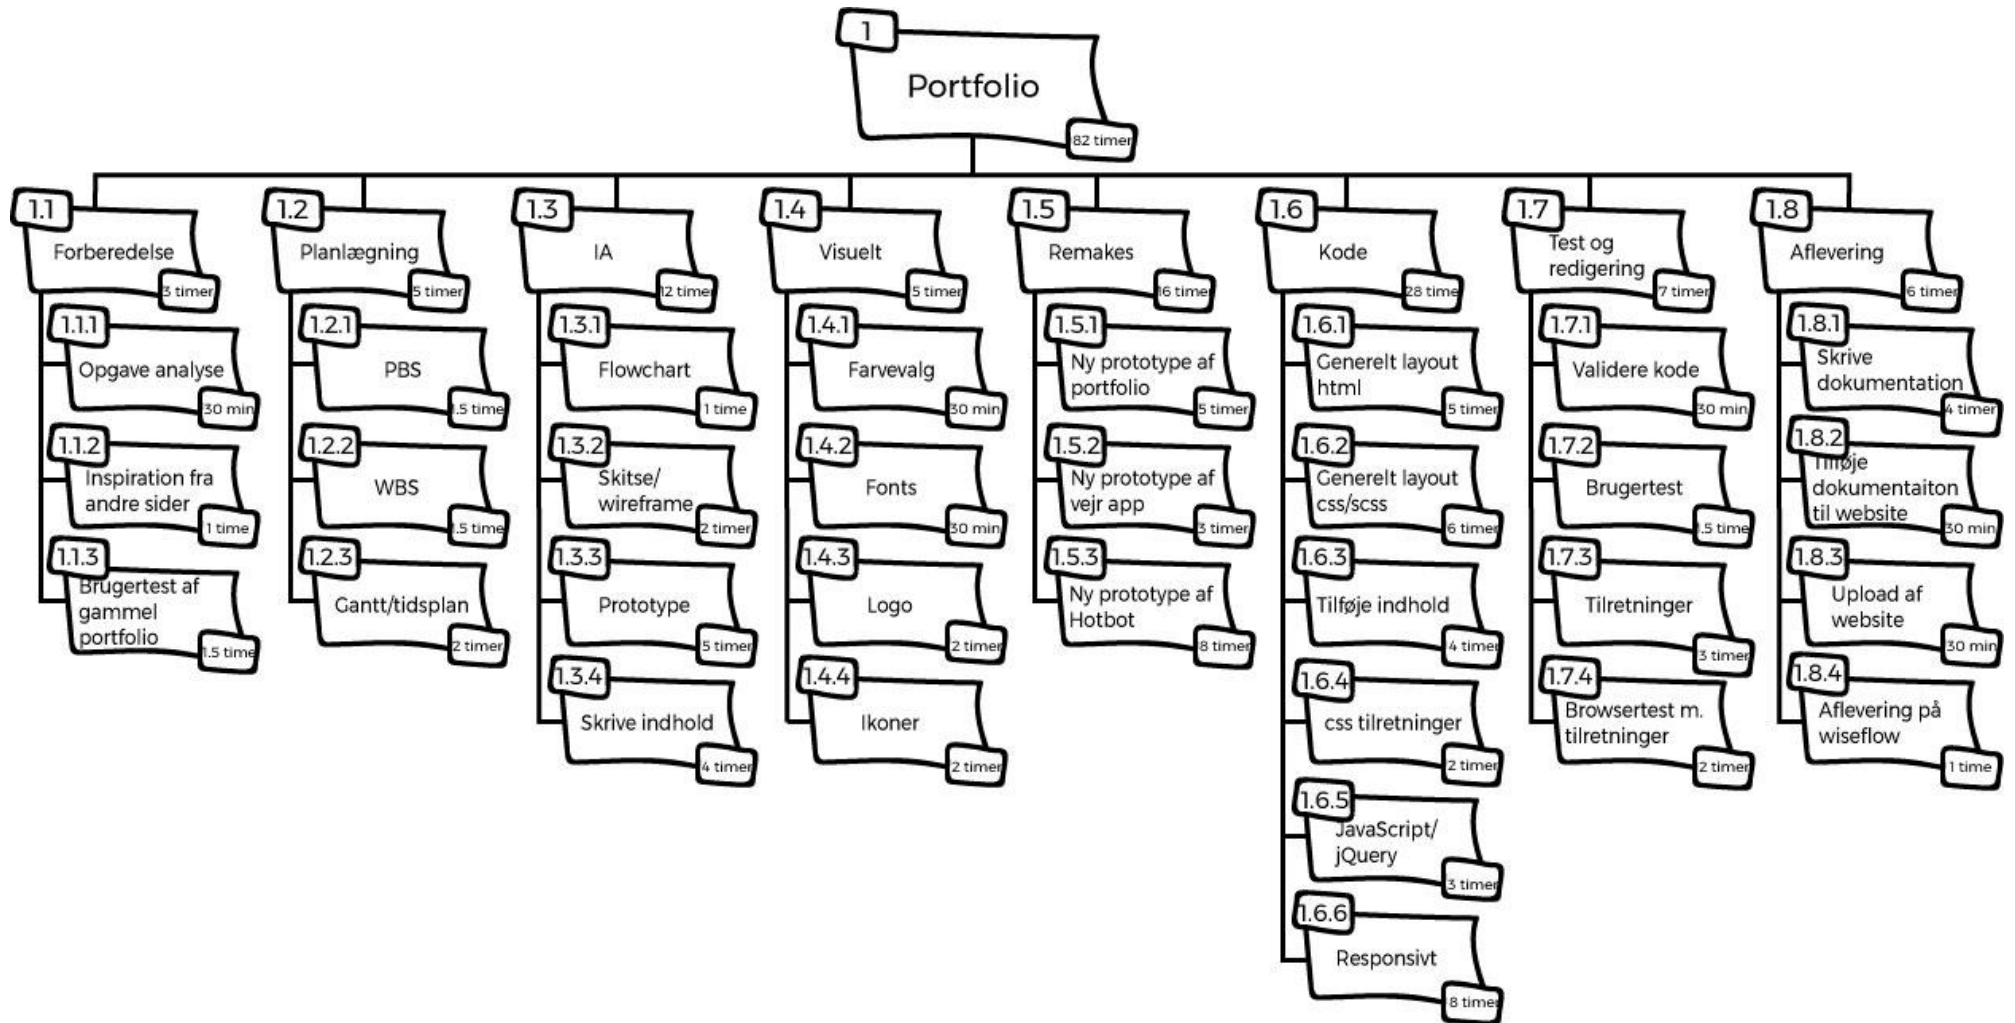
1
Portfolio
82 timer

1.1
Forberedelse
3 timer

1.1.1
Opgave analyse
30 min

1.1.2
Inspiration fra andre sider
1 time

1.1.3
Brugertest af gammel portfolio
1.5 time

1.2
Planlægning
5 timer

1.2.1
PBS
1.5 time

1.2.2
WBS
1.5 time

1.2.3
Gantt/tidsplan
2 timer

1.3
IA
12 timer

1.3.1
Flowchart
1 time

1.3.2
Skitse/ wireframe
2 timer

1.3.3
Prototype
5 timer

1.3.4
Skrive indhold
4 timer

1.4
Visuelt
5 timer

1.4.1
Farvevalg
30 min

1.4.2
Fonts
30 min

1.4.3
Logo
2 timer

1.4.4
Ikoner
2 timer

1.5
Remakes
16 timer

1.5.1
Ny prototype af portfolio
5 timer

1.5.2
Ny prototype af vejr app
3 timer

1.5.3
Ny prototype af Hotbot
8 timer

1.6
Kode
28 timer

1.6.1
Generelt layout html
5 timer

1.6.2
Generelt layout css/scss
6 timer

1.6.3
Tilføje indhold
4 timer

1.6.4
css tilretninger
2 timer

1.6.5
JavaScript/ jQuery
3 timer

1.6.6
Responsivt
8 timer

1.7
Test og redigering
7 timer

1.7.1
Validere kode
30 min

1.7.2
Brugertest
1.5 time

1.7.3
Tilretninger
3 timer

1.7.4
Browsertest m. tilretninger
2 timer

1.8
Aflevering
6 timer

1.8.1
Skrive dokumentation
4 timer

1.8.2
Tilføje dokumentaiton til website
30 min

1.8.3
Upload af website
30 min

1.8.4
Aflevering på wiseflow
1 time